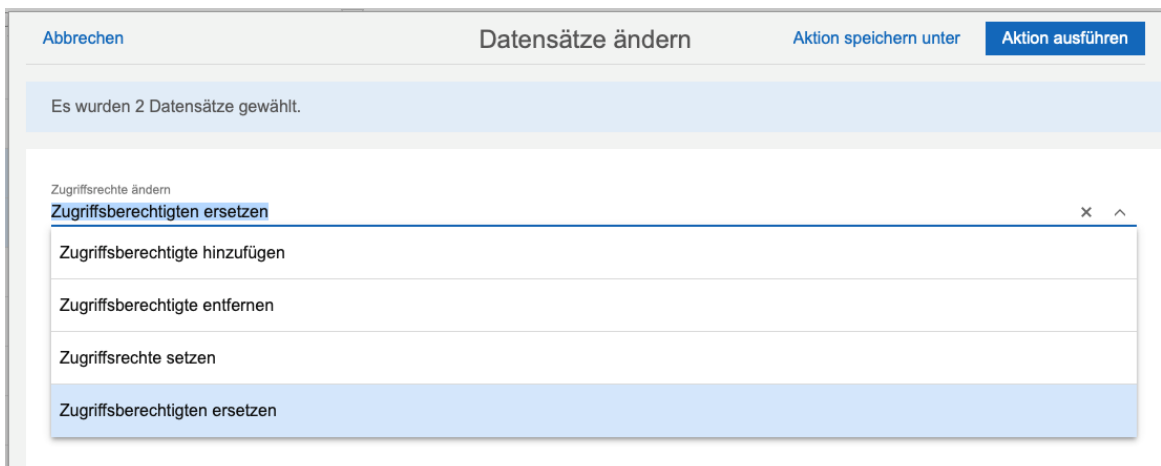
Abbrechen

Datensätze ändern

Aktion speichern unter

Aktion ausführen

Es wurden 2 Datensätze gewählt.

Zugriffsrechte ändern

Zugriffsberechtigten ersetzen

×

Zugriffsberechtigte hinzufügen

Zugriffsberechtigte entfernen

Zugriffsrechte setzen

Zugriffsberechtigten ersetzen